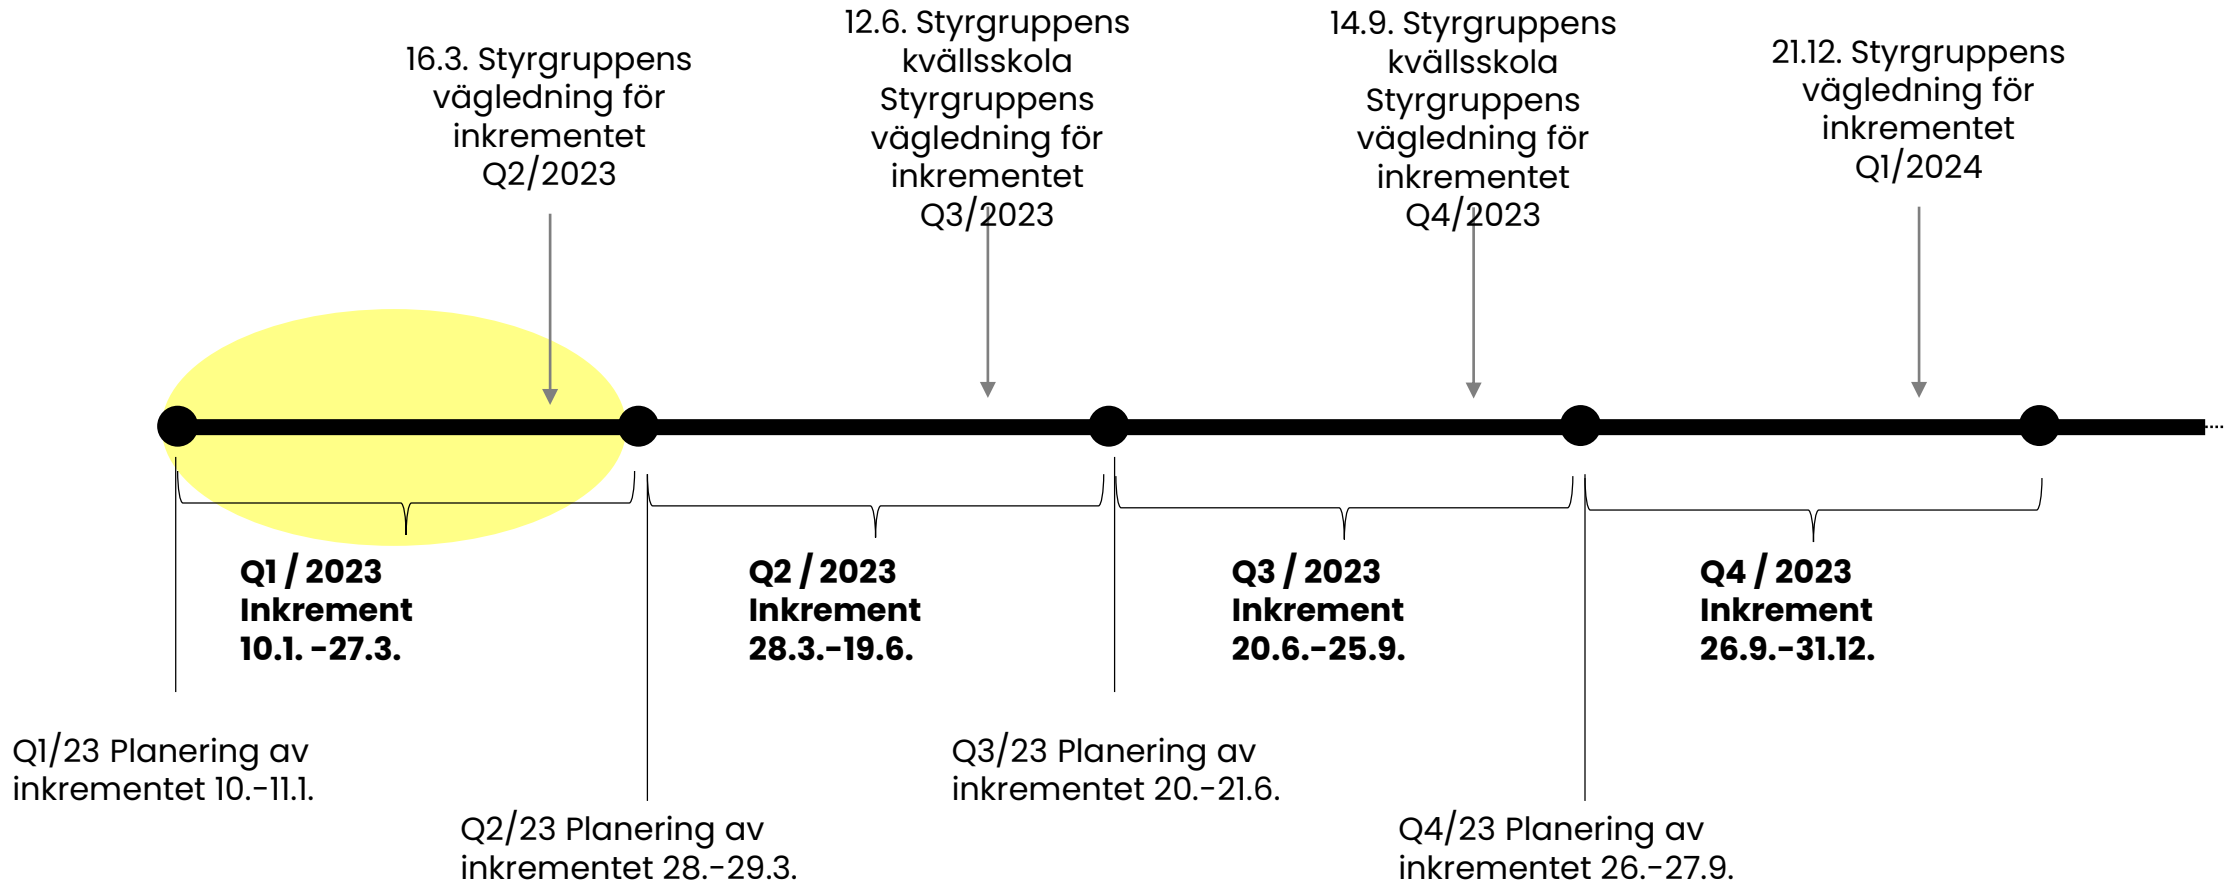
16.3. Styrgruppens vägledning för inkrementet Q2/2023

12.6. Styrgruppens kvällsskola Styrgruppens vägledning för inkrementet Q3/2023

14.9. Styrgruppens kvällsskola Styrgruppens vägledning för inkrementet Q4/2023

21.12. Styrgruppens vägledning för inkrementet Q1/2024

**Q1 / 2023 Inkrement 10.1. -27.3.**

**Q2 / 2023 Inkrement 28.3.-19.6.**

**Q3 / 2023 Inkrement 20.6.-25.9.**

**Q4 / 2023 Inkrement 26.9.-31.12.**

Q1/23 Planering av inkrementet 10.-11.1.

Q2/23 Planering av inkrementet 28.-29.3.

Q3/23 Planering av inkrementet 20.-21.6.

Q4/23 Planering av inkrementet 26.-27.9.